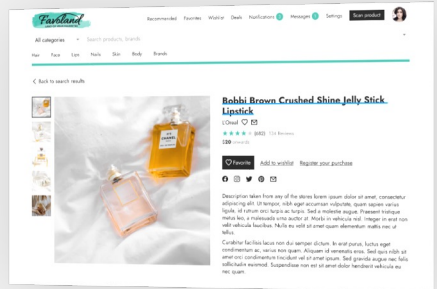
Faveland

Recommended Favorites Wishlist Deals Notifications 2 Messages 4 Settings Scan product

All categories Search products, brands

Hair Face Lips Nails Skin Body Brands

Back to search results

Bobbi Brown Crushed Shine Jelly Stick Lipstick

L'Oreal

(682) 154 Reviews

100 rewards

Favorite Add to wishlist Register your purchase

Description taken from any of the stores lorem ipsum dolor sit amet, consectetur adipiscing elit. Ut tempus, nibh eget accumsan vulputate, quam sapien varius ligula, id rutrum orci turpis ac turpis. Sed a molestie augue. Praesent tristique metus leo, a malesuada urna auctor at. Morbi in vehicula erat. Integer in erat non velit vehicula faucibus. Nulla eu velit sit amet quam elementum mattis nec ut tellus.

Curabitur facilisis lacus non dui semper dictum. In erat purus, luctus eget condimentum ac, varius non quam. Aliquam id venenatis eros. Sed quis nibh sit amet orci condimentum tincidunt vel sit amet ipsum. Sed gravida augue nec felis sollicitudin euismod. Suspendisse non est sit amet dolor hendrerit vehicula eu nec quam.